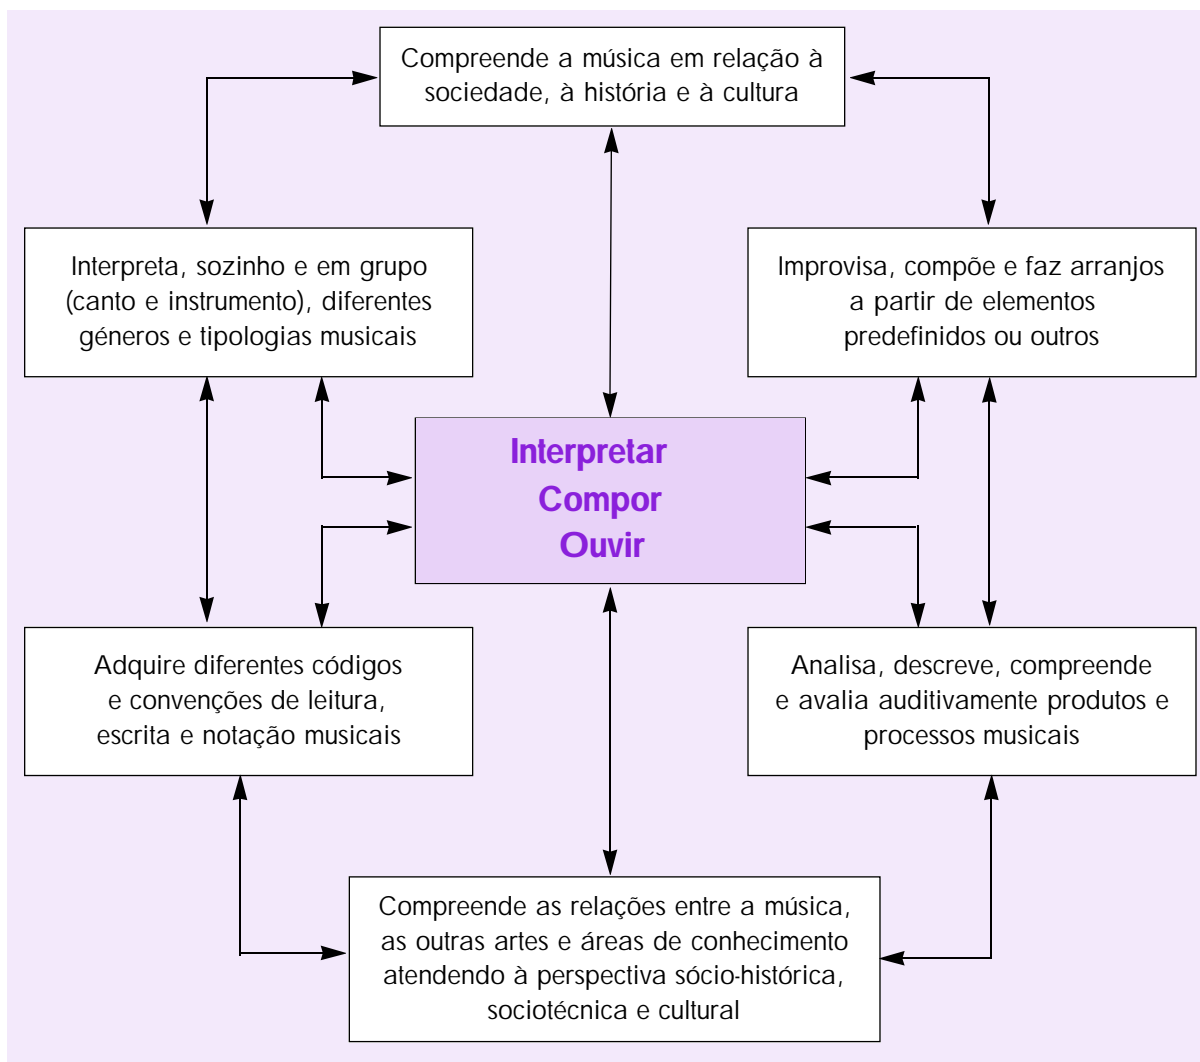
Compreende a música em relação à sociedade, à história e à cultura

Interpreta, sozinho e em grupo (canto e instrumento), diferentes géneros e tipologias musicais

Improvisa, compõe e faz arranjos a partir de elementos predefinidos ou outros

Interpretar
Compor
Ouvir

Adquire diferentes códigos e convenções de leitura, escrita e notação musicais

Analisa, descreve, compreende e avalia auditivamente produtos e processos musicais

Compreende as relações entre a música, as outras artes e áreas de conhecimento atendendo à perspectiva sócio-histórica, sociotécnica e cultural